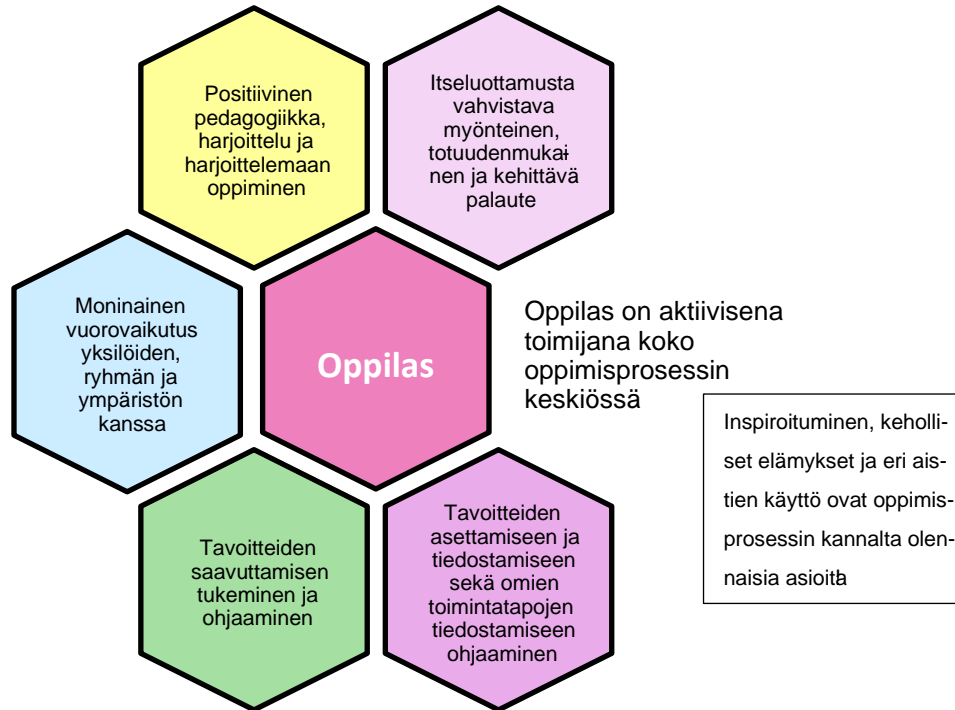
Positiivinen pedagogiikka, harjoittelu ja harjoittelemaan oppiminen

Itseluottamusta vahvistava myönteinen, totuudenmukainen ja kehittävä palaute

Moninainen vuorovaikutus yksilöiden, ryhmän ja ympäristön kanssa

Oppilas

Oppilas on aktiivisena toimijana koko oppimisprosessin keskiössä

Inspiroituminen, keholliset elämykset ja eri aistien käyttö ovat oppimisprosessin kannalta olennaisia asioita

Tavoitteiden saavuttamisen tukeminen ja ohjaaminen

Tavoitteiden asettamiseen ja tiedostamiseen sekä omien toimintatapojen tiedostamiseen ohjaaminen